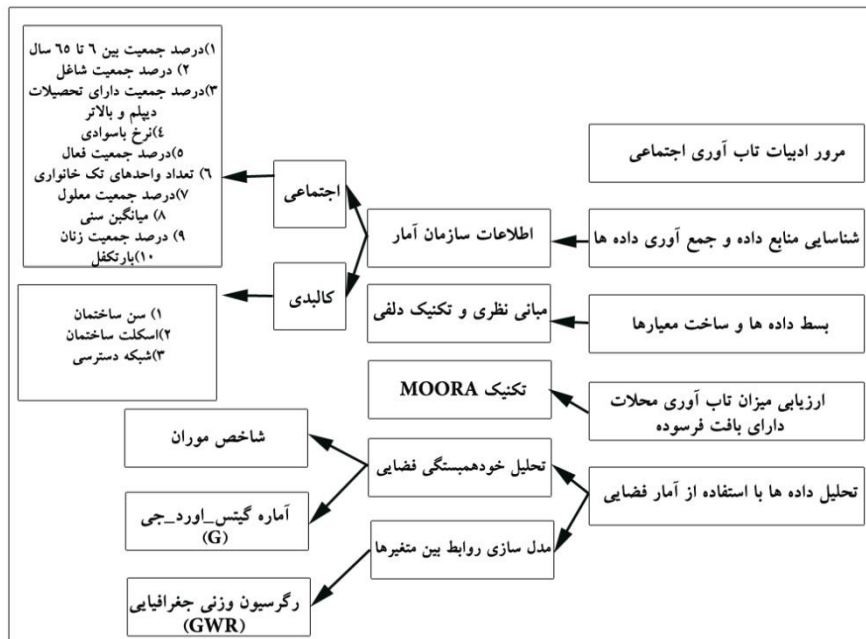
مرور ادبیات تاب آوری اجتماعی

شناسایی منابع داده و جمع آوری داده ها

اطلاعات سازمان آمار

اجتماعی

۱)درصد جمعیت بین ٦ تا ٦٥ سال
۲) درصد جمعیت شاغل
۳)درصد جمعیت دارای تحصیلات دیپلم و بالاتر
٤)نرخ باسوادی
٥)درصد جمعیت فعال
٦) تعداد واحدهای تک خانواری
۷)درصد جمعیت معلول
۸) میانگین سنی
۹) درصد جمعیت زنان
۱۰)بارتکفل

کالبدی

۱) سن ساختمان
۲)اسکلت ساختمان
۳)شبکه دسترسی

بسط داده ها و ساخت معیارها

مبانی نظری و تکنیک دلفی

ارزیابی میزان تاب آوری محلات دارای بافت فرسوده

تکنیک MOORA

تحلیل داده ها با استفاده از آمار فضایی

تحلیل خودهمبستگی فضایی

شاخص موران

آماره گیتس_اورد_جی (G)

مدل سازی روابط بین متغیرها

رگرسیون وزنی جغرافیایی (GWR)